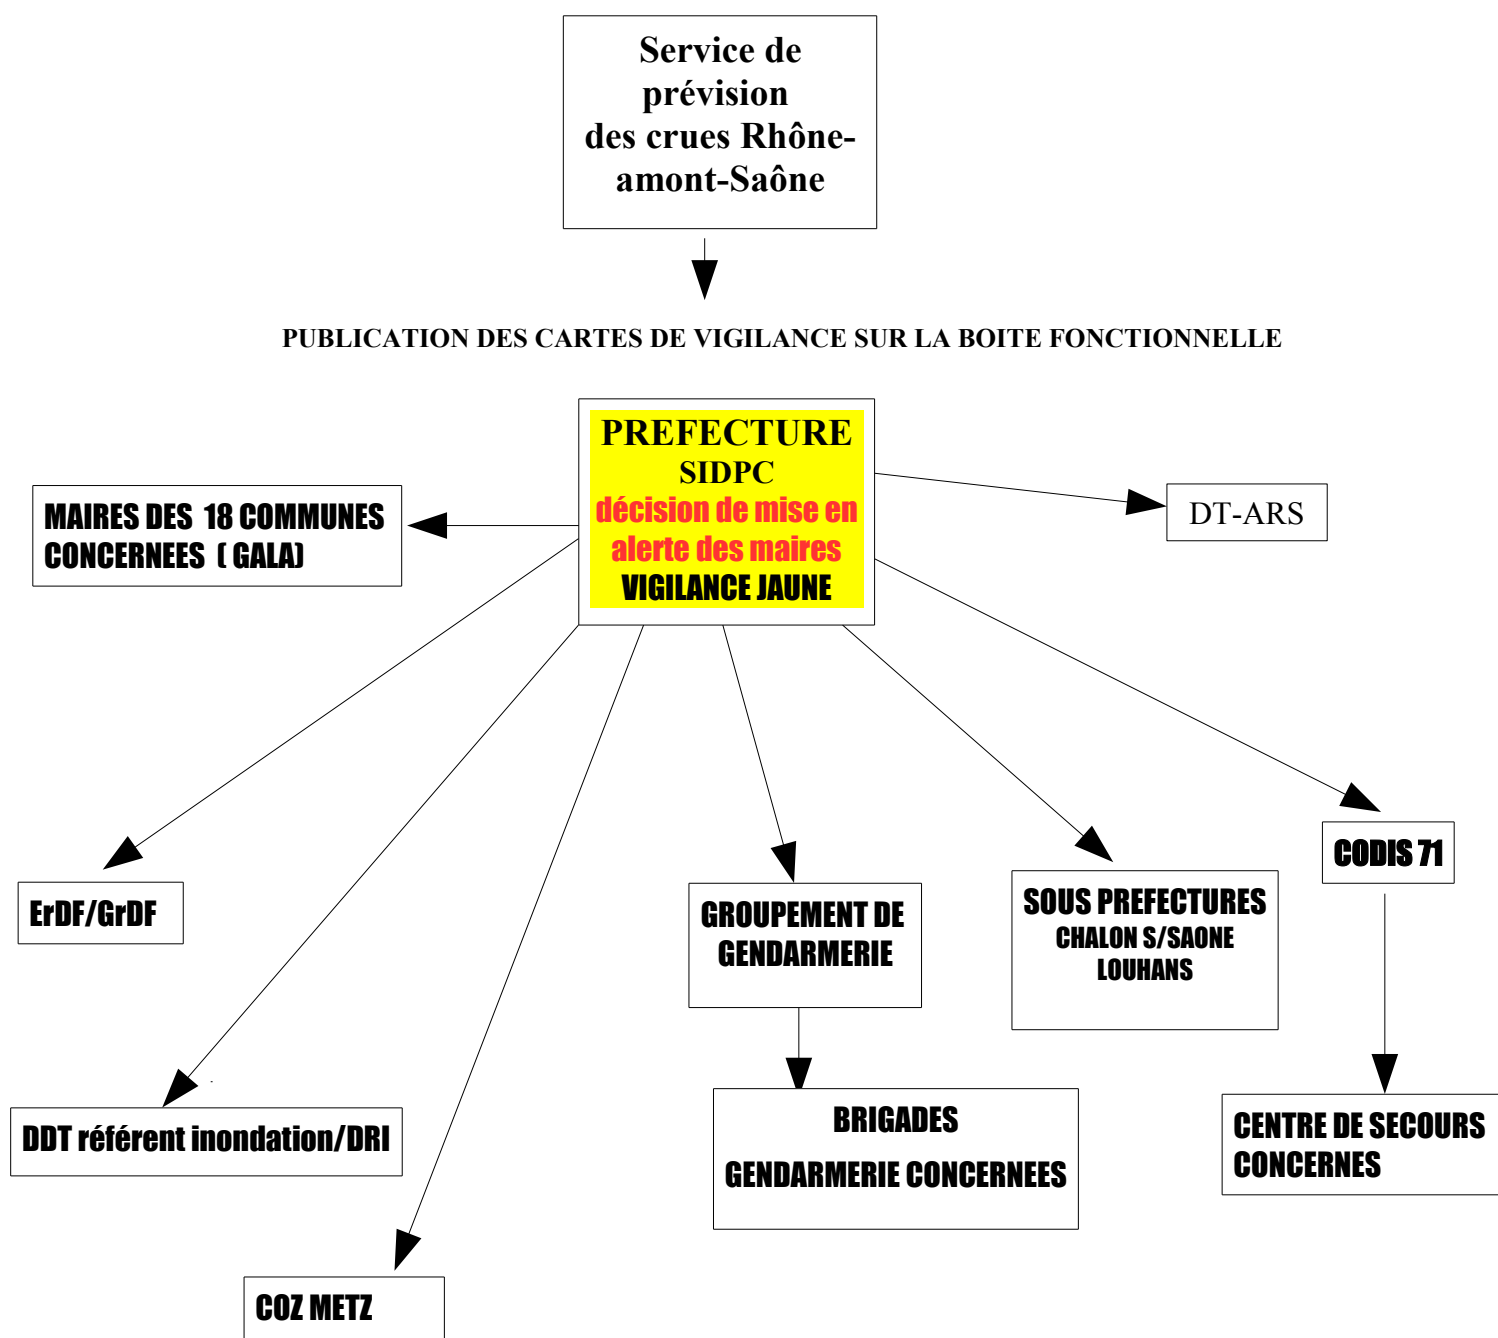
Service de prévision des crues Rhône-amont-Saône

PUBLICATION DES CARTES DE VIGILANCE SUR LA BOITE FONCTIONNELLE

PREFECTURE
SIDPC
décision de mise en alerte des maires
VIGILANCE JAUNE

MAIRES DES 18 COMMUNES CONCERNEES ( GALA)

DT-ARS

ErDF/GrDF

GROUPEMENT DE GENDARMERIE

SOUS PREFECTURES
CHALON S/SAONE
LOUHANS

CODIS 71

DDT référent inondation/DRI

BRIGADES
GENDARMERIE CONCERNEES

CENTRE DE SECOURS CONCERNES

COZ METZ